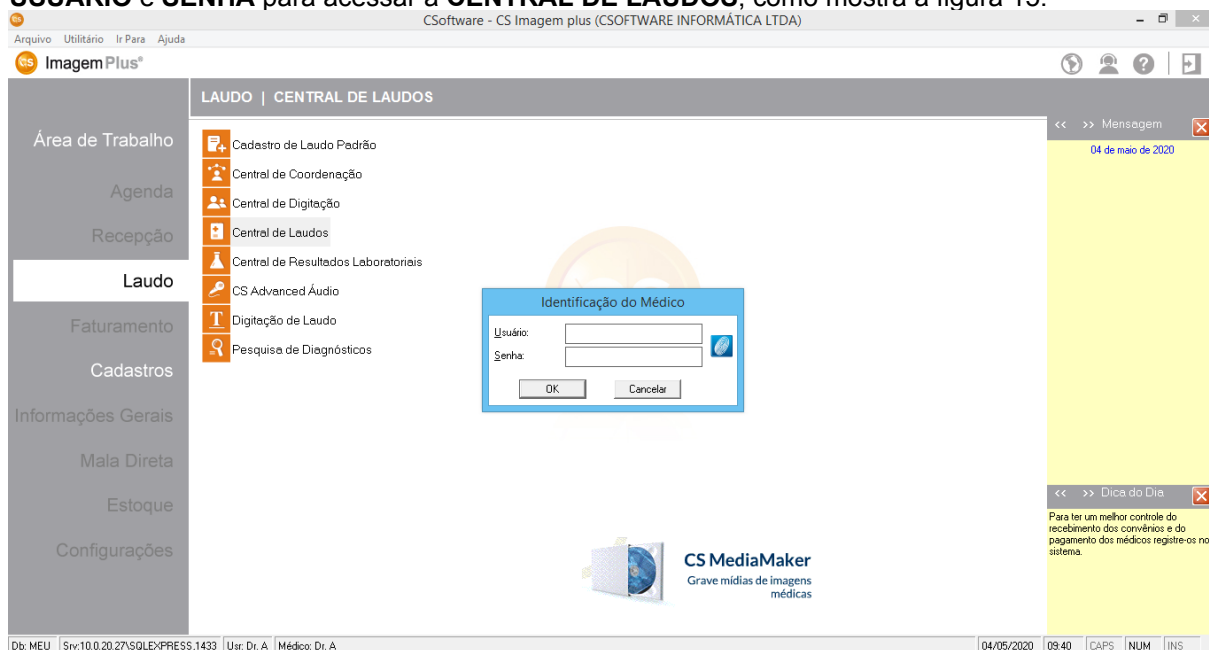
USUÁRIO e SENHA para acessar a CENTRAL DE LAUDOS, como mostra a figura 15.

CSoftware - CS Imagem plus (CSOFTWARE INFORMÁTICA LTDA)

Arquivo Utilitário Ir Para Ajuda

ImagemPlus®

LAUDO | CENTRAL DE LAUDOS

Área de Trabalho
Agenda
Recepção
Laudo
Faturamento
Cadastros
Informações Gerais
Mala Direta
Estoque
Configurações

Cadastro de Laudo Padrão
Central de Coordenação
Central de Digitação
Central de Laudos
Central de Resultados Laboratoriais
CS Advanced Áudio
Digitação de Laudo
Pesquisa de Diagnósticos

Identificação do Médico
Usuário:
Senha:
OK Cancelar

<< >> Mensagem
04 de maio de 2020

<< >> Dica do Dia
Para ter um melhor controle do recebimento dos convênios e do pagamento dos médicos registre-os no sistema.

CS MediaMaker
Grave mídias de imagens médicas

Db: MEU | Srv:10.0.20.27\SQLEXPRESS.1433 | Usr: Dr. A | Médico: Dr. A | 04/05/2020 | 09:40 | CAPS | NUM | INS